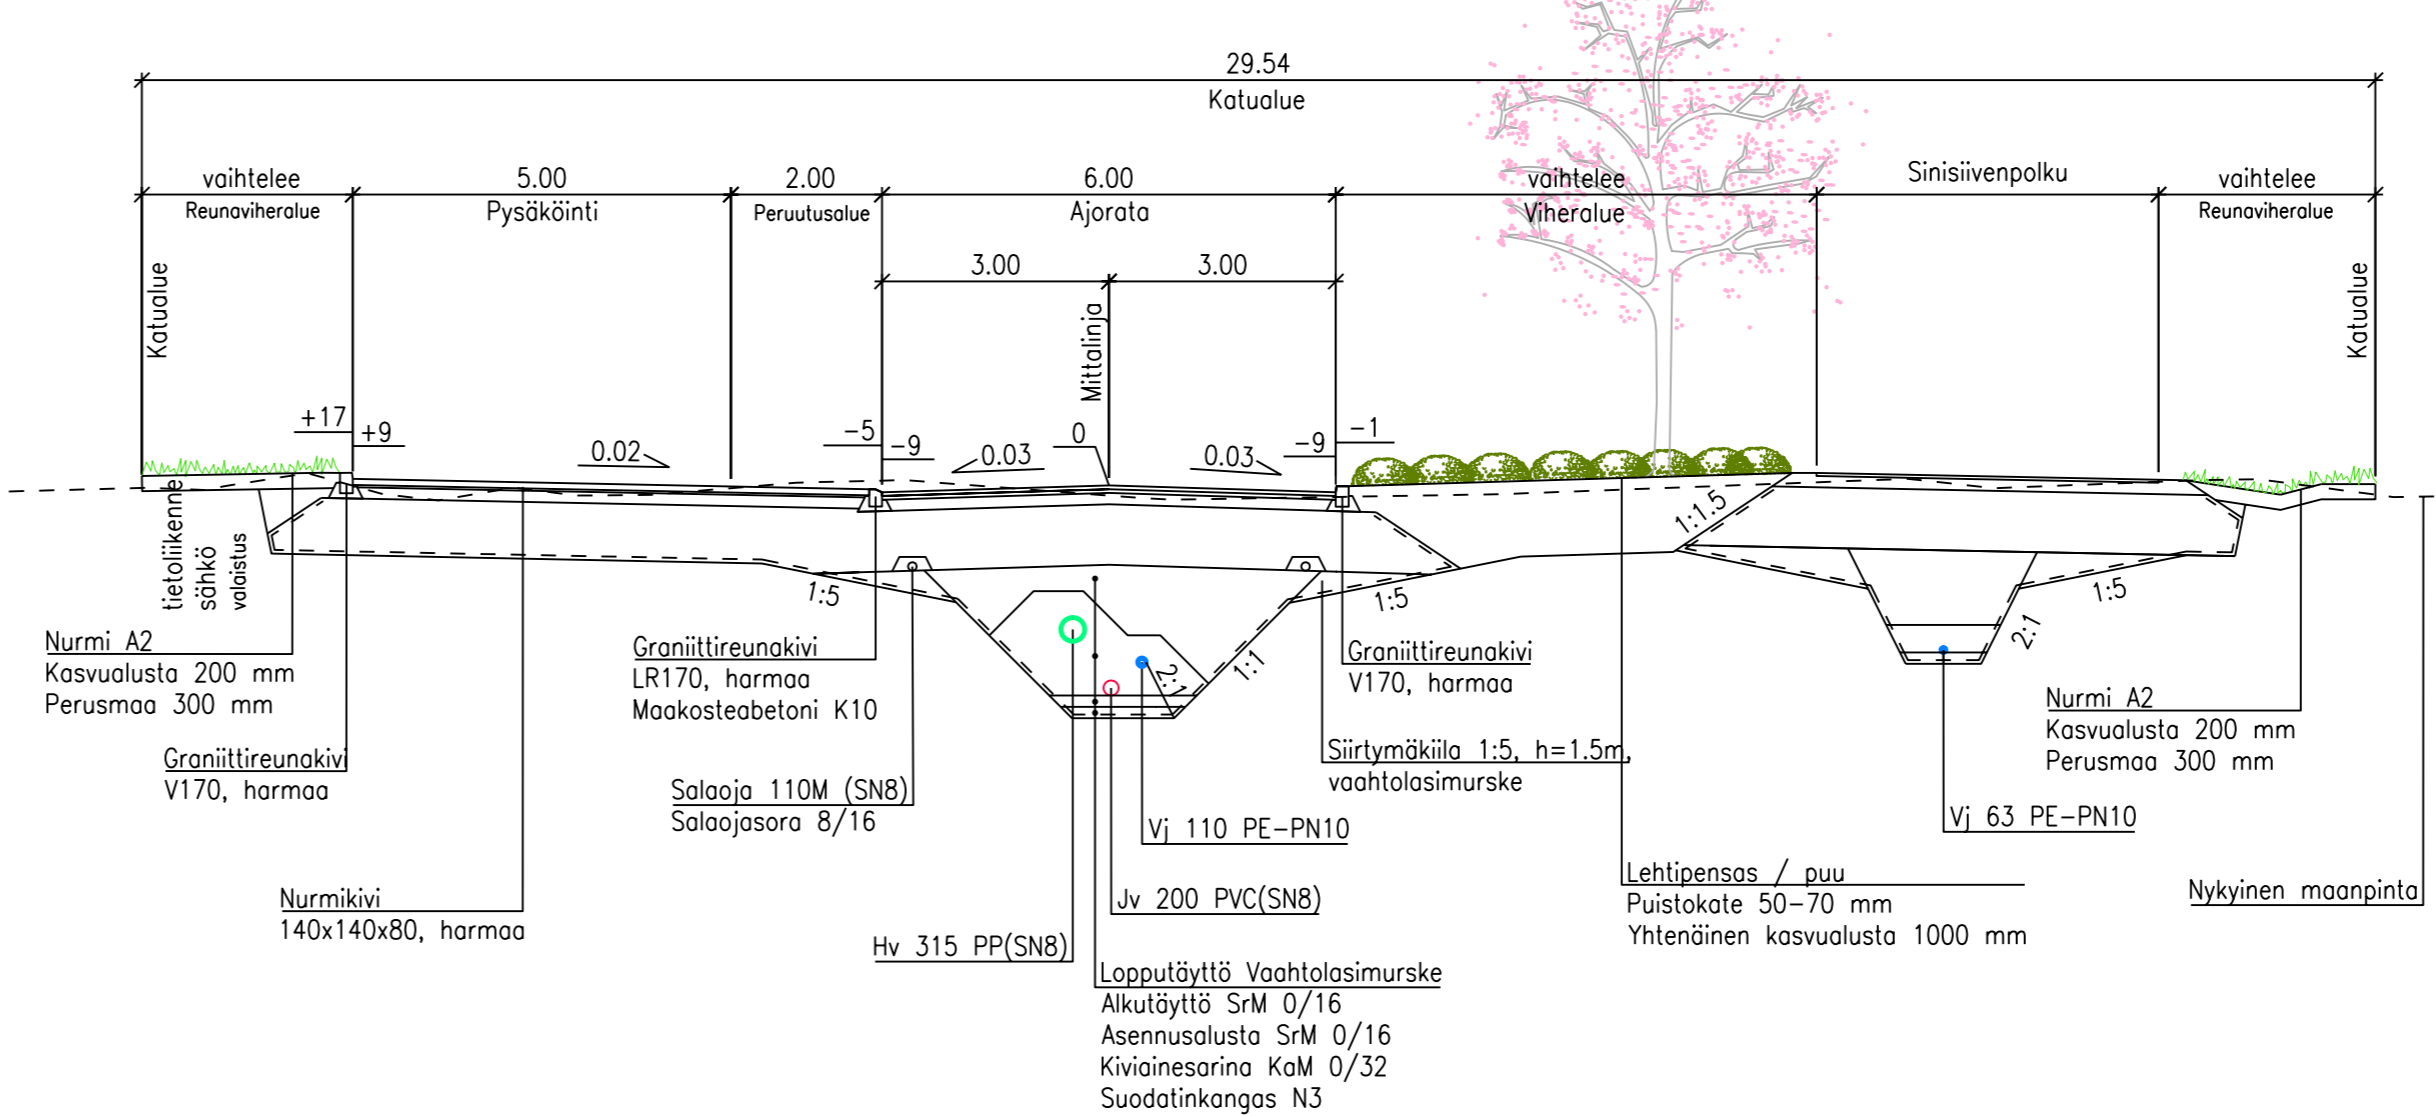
29.54
Katualue

vaihtelee
Reunaviheralue

5.00
Pysäköinti

2.00
Peruutusalue

6.00
Ajorata

3.00

3.00

vaihtelee
Viheralue

Sinisiivenpolku

vaihtelee
Reunaviheralue

Katualue

Mittalinja

Katualue

+17
+9
0.02
-5
-9
0.03
0
0.03
-9
-1

tietoliikenne
sähkö
valaistus

1:5
1:5
2:1
1:1
1:1.5
1:5
2:1

Nurmi A2
Kasvualusta 200 mm
Perusmaa 300 mm

Graniittireunakivi
V170, harmaa

Nurmikivi
140x140x80, harmaa

Graniittireunakivi
LR170, harmaa
Maakosteabetoni K10

Salaoja 110M (SN8)
Salaojasora 8/16

Hv 315 PP(SN8)

Jv 200 PVC(SN8)

Vj 110 PE-PN10

Lopputäyttö Vaahtolasimurske
Alkutäyttö SrM 0/16
Asennusalusta SrM 0/16
Kiviainesarina KaM 0/32
Suodatinkangas N3

Graniittireunakivi
V170, harmaa

Siirtymäkiila 1:5, h=1.5m,
vaahtolasimurske

Lehtipensas / puu
Puistokate 50-70 mm
Yhtenäinen kasvualusta 1000 mm

Vj 63 PE-PN10

Nurmi A2
Kasvualusta 200 mm
Perusmaa 300 mm

Nykyinen maanpinta